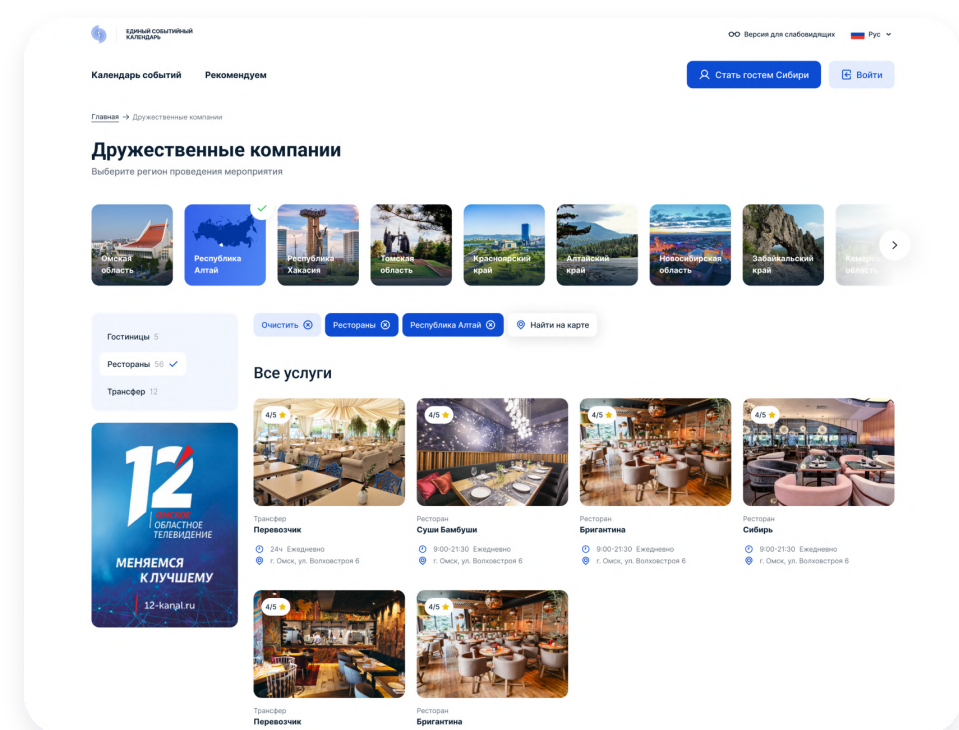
ЕДИНЫЙ СОБЫТИЙНЫЙ КАЛЕНДАРЬ

Версия для слабовидящих Рус

Календарь событий Рекомендуем

Стать гостем Сибири Войти

Главная → Дружественные компании

Дружественные компании

Выберите регион проведения мероприятия

Омская область

Республика Алтай

Республика Хакасия

Томская область

Красноярский край

Алтайский край

Новосибирская область

Забайкальский край

Кемеровская область

Гостиницы 5

Рестораны 56

Трансфер 12

12

ОМСКОЕ ОБЛАСТНОЕ ТЕЛЕВИДЕНИЕ

МЕНЯЕМСЯ К ЛУЧШЕМУ

12-kanal.ru

Очистить Рестораны Республика Алтай Найти на карте

Все услуги

4/5

Трансфер
Перевозчик
24ч Ежедневно
г. Омск, ул. Волховстроя 6

4/5

Ресторан
Суши Бамбуши
9:00-21:30 Ежедневно
г. Омск, ул. Волховстроя 6

4/5

Ресторан
Бригантина
9:00-21:30 Ежедневно
г. Омск, ул. Волховстроя 6

4/5

Ресторан
Сибирь
9:00-21:30 Ежедневно
г. Омск, ул. Волховстроя 6

4/5

Трансфер
Перевозчик

4/5

Ресторан
Бригантина